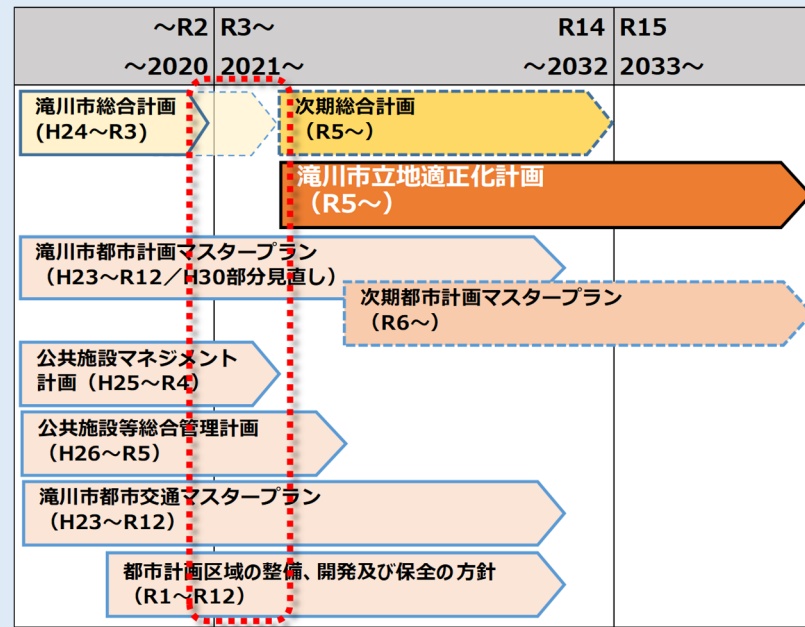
| ～R2 ～2020 | R3～ 2021～ | R14 ～2032 | R15 2033～ |
|---|---|---|---|

滝川市総合計画（H24～R3）

次期総合計画（R5～）

滝川市立地適正化計画（R5～）

滝川市都市計画マスタープラン（H23～R12／H30部分見直し）

次期都市計画マスタープラン（R6～）

公共施設マネジメント計画（H25～R4）

公共施設等総合管理計画（H26～R5）

滝川市都市交通マスタープラン（H23～R12）

都市計画区域の整備、開発及び保全の方針（R1～R12）